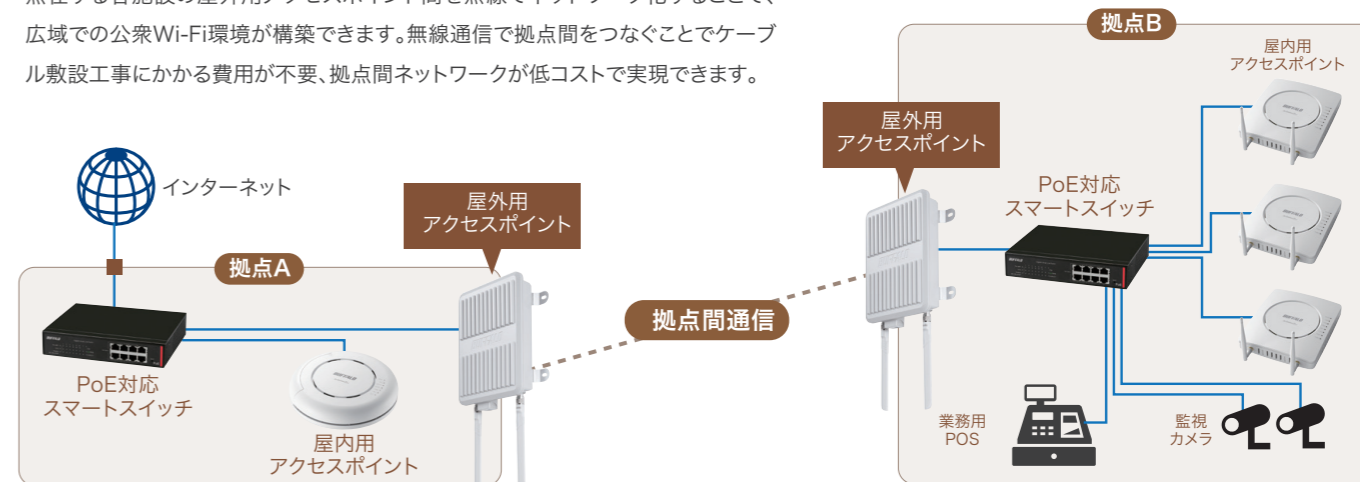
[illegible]
広域での公衆Wi-Fi環境が構築できます。無線通信で拠点間をつなぐことでケーブル敷設工事にかかる費用が不要、拠点間ネットワークが低コストで実現できます。

インターネット

拠点A

PoE対応
スマートスイッチ

屋内用
アクセスポイント

屋外用
アクセスポイント

拠点間通信

屋外用
アクセスポイント

拠点B

PoE対応
スマートスイッチ

屋内用
アクセスポイント

業務用
POS

監視
カメラ